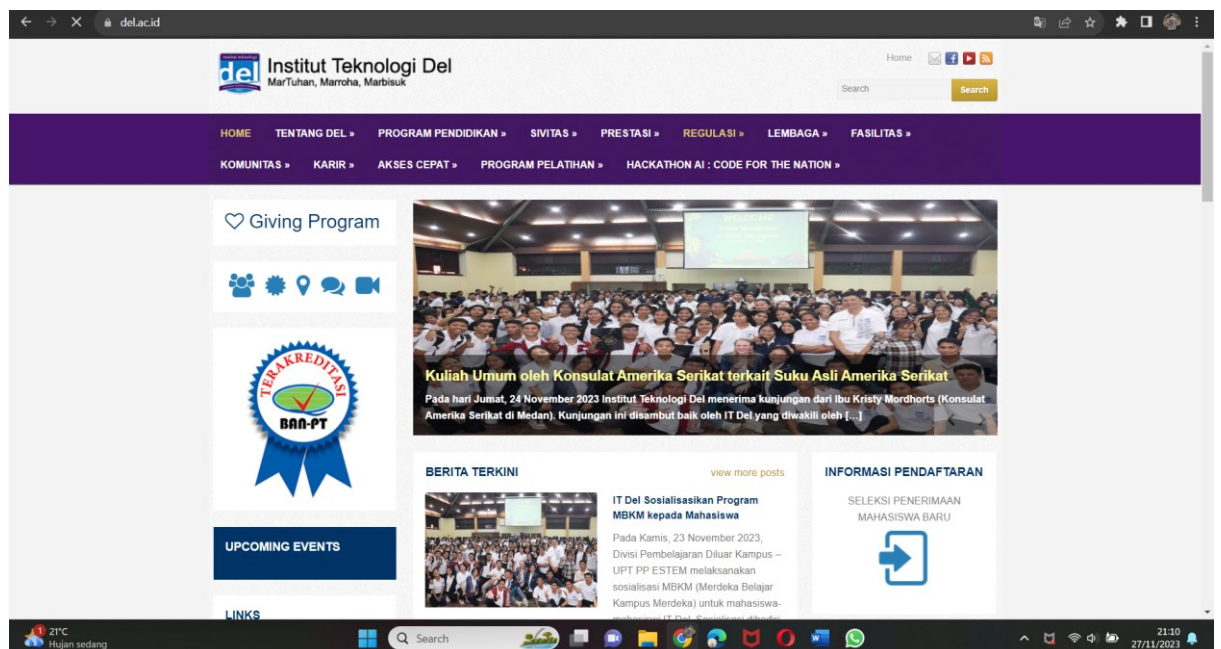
del.ac.id

del Institut Teknologi Del
MarTuhan, Marroha, Marbisuk

Home

Search
Search

HOME TENTANG DEL » PROGRAM PENDIDIKAN » SIVITAS » PRESTASI » REGULASI » LEMBAGA » FASILITAS »
KOMUNITAS » KARIR » AKSES CEPAT » PROGRAM PELATIHAN » HACKATHON AI : CODE FOR THE NATION »

♡ Giving Program

TERAKREDITASI
BAN-PT

UPCOMING EVENTS

LINKS

Kuliah Umum oleh Konsulat Amerika Serikat terkait Suku Asli Amerika Serikat
Pada hari Jumat, 24 November 2023 Institut Teknologi Del menerima kunjungan dari Ibu Kristy Mordhorts (Konsulat Amerika Serikat di Medan). Kunjungan ini disambut baik oleh IT Del yang diwakili oleh […]

BERITA TERKINI
view more posts

IT Del Sosialisasikan Program MBKM kepada Mahasiswa
Pada Kamis, 23 November 2023, Divisi Pembelajaran Diluar Kampus – UPT PP ESTEM melaksanakan sosialisasi MBKM (Merdeka Belajar Kampus Merdeka) untuk mahasiswa-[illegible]

INFORMASI PENDAFTARAN
SELEKSI PENERIMAAN MAHASISWA BARU

21°C
Hujan sedang
Search
21:10
27/11/2023